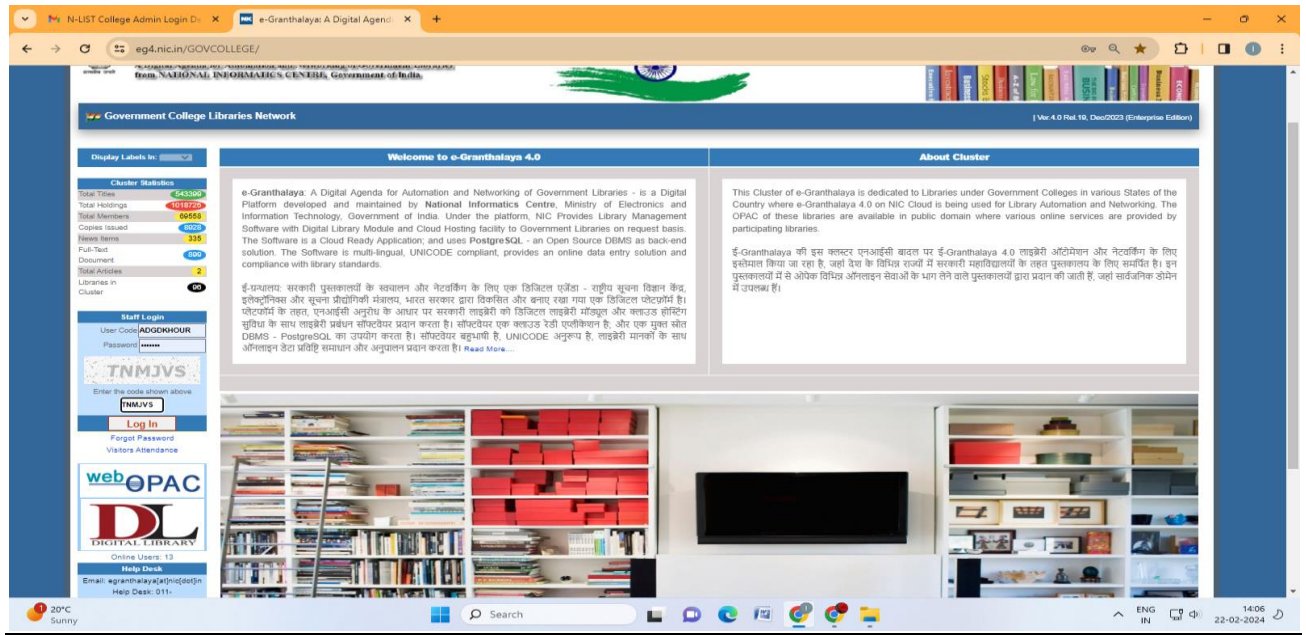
N-LIST College Admin Login De ×
e-Granthalaya: A Digital Agend ×
+

eg4.nic.in/GOVCOLLEGE/

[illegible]
from NATIONAL INFORMATICS CENTRE, Government of India.

Government College Libraries Network
| Ver.4.0 Rel.19, Dec/2023 (Enterprise Edition)

Display Labels In:

Cluster Statistics
| | |
|---|---|
| Total Titles | 543399 |
| Total Holdings | 1018726 |
| Total Members | 69558 |
| Copies Issued | 6028 |
| News Items | 335 |
| Full-Text Document | 899 |
| Total Articles | 2 |
| Libraries in Cluster | 96 |

Staff Login
User Code ADGDKHOUR
Password •••••••
TNMJVS
Enter the code shown above
TNMJVS
Log In
Forgot Password
Visitors Attendance

webOPAC
DL DIGITAL LIBRARY
Online Users: 13
Help Desk
Email: egranthalaya[at]nic[dot]in
Help Desk: 011-

Welcome to e-Granthalaya 4.0

e-Granthalaya: A Digital Agenda for Automation and Networking of Government Libraries - is a Digital Platform developed and maintained by National Informatics Centre, Ministry of Electronics and Information Technology, Government of India. Under the platform, NIC Provides Library Management Software with Digital Library Module and Cloud Hosting facility to Government Libraries on request basis. The Software is a Cloud Ready Application; and uses PostgreSQL - an Open Source DBMS as back-end solution. The Software is multi-lingual, UNICODE compliant, provides an online data entry solution and compliance with library standards.

ई-ग्रन्थालय: सरकारी पुस्तकालयों के स्वचालन और नेटवर्किंग के लिए एक डिजिटल एजेंडा - राष्ट्रीय सूचना विज्ञान केंद्र, इलेक्ट्रॉनिक्स और सूचना प्रौद्योगिकी मंत्रालय, भारत सरकार द्वारा विकसित और बनाए रखा गया एक डिजिटल प्लेटफ़ॉर्म है। प्लेटफ़ॉर्म के तहत, एनआईसी अनुरोध के आधार पर सरकारी लाइब्रेरी को डिजिटल लाइब्रेरी मॉड्यूल और क्लाउड होस्टिंग सुविधा के साथ लाइब्रेरी प्रबंधन सॉफ्टवेयर प्रदान करता है। सॉफ्टवेयर एक क्लाउड रेडी एप्लीकेशन है, और एक मुक्त स्रोत DBMS - PostgreSQL का उपयोग करता है। सॉफ्टवेयर बहुभाषी है, UNICODE अनुरूप है, लाइब्रेरी मानकों के साथ ऑनलाइन डेटा प्रविष्टि समाधान और अनुपालन प्रदान करता है। Read More....

About Cluster

This Cluster of e-Granthalaya is dedicated to Libraries under Government Colleges in various States of the Country where e-Granthalaya 4.0 on NIC Cloud is being used for Library Automation and Networking. The OPAC of these libraries are available in public domain where various online services are provided by participating libraries.

ई-Granthalaya की इस क्लस्टर एनआईसी बादल पर ई-Granthalaya 4.0 लाइब्रेरी ऑटोमेशन और नेटवर्किंग के लिए इस्तेमाल किया जा रहा है, जहां देश के विभिन्न राज्यों में सरकारी महाविद्यालयों के तहत पुस्तकालय के लिए समर्पित है। इन पुस्तकालयों में से ओपेक विभिन्न ऑनलाइन सेवाओं के भाग लेने वाले पुस्तकालयों द्वारा प्रदान की जाती हैं, जहां सार्वजनिक डोमेन में उपलब्ध हैं।

20°C
Sunny
Search
ENG IN
14:06
22-02-2024